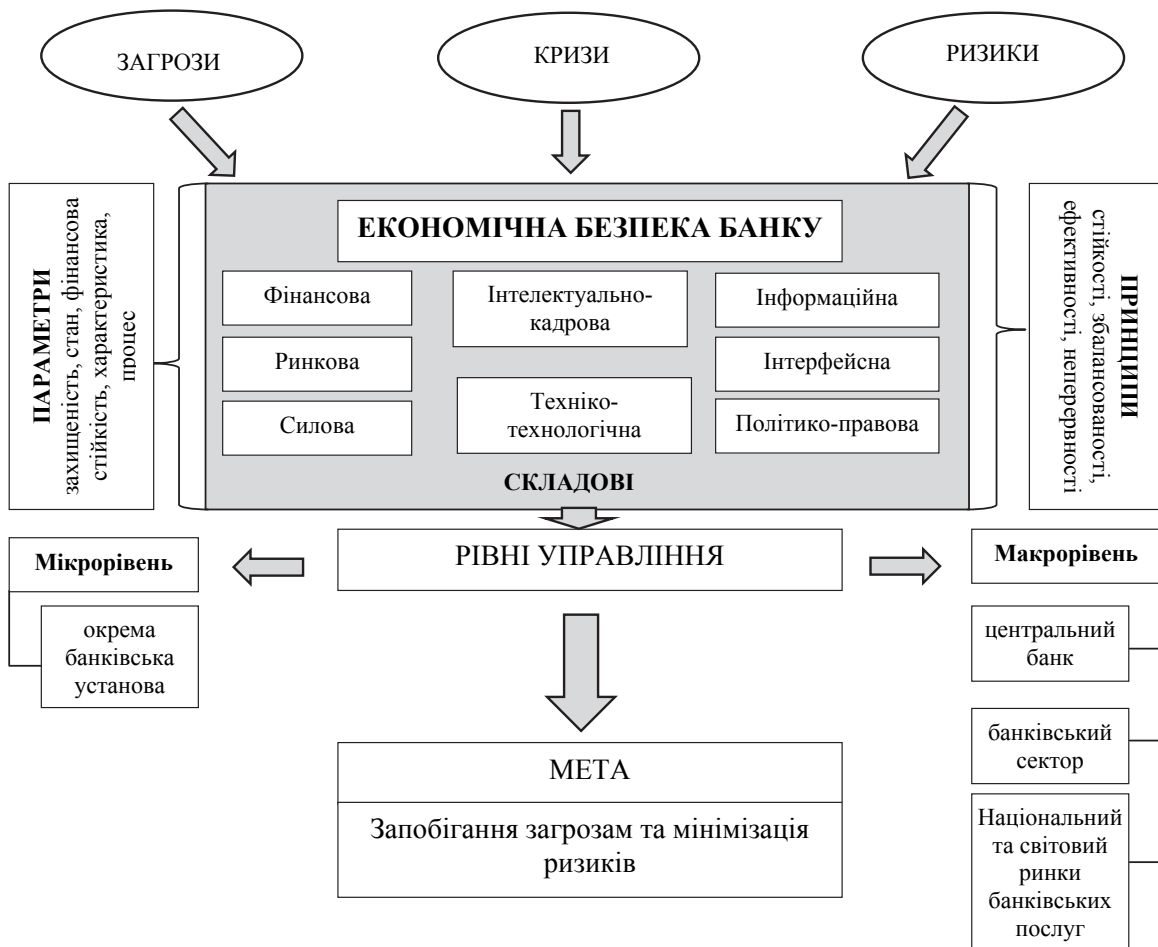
ЗАГРОЗИ

КРИЗИ

РИЗИКИ

ПАРАМЕТРИ захищеність, стан, фінансова стійкість, характеристика, процес

ЕКОНОМІЧНА БЕЗПЕКА БАНКУ

Фінансова

Інтелектуально-кадрова

Інформаційна

Ринкова

Інтерфейсна

Силова

Техніко-технологічна

Політико-правова

СКЛАДОВІ

ПРИНЦИПИ стійкості, збалансованості, ефективності, неперервності

Мікрорівень

окрема банківська установа

РІВНІ УПРАВЛІННЯ

Макрорівень

центральний банк

банківський сектор

Національний та світовий ринки банківських послуг

МЕТА

Запобігання загрозам та мінімізація ризиків